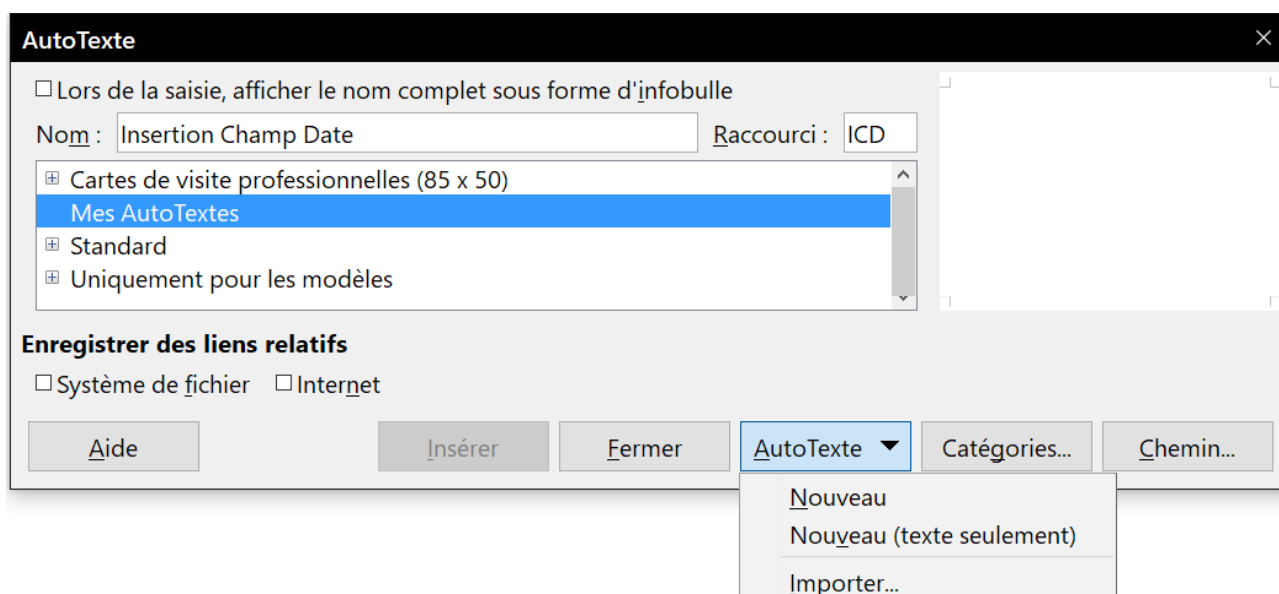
AutoTexte

☐ Lors de la saisie, afficher le nom complet sous forme d'infobulle

Nom : Insertion Champ Date

Raccourci : ICD

⊞ Cartes de visite professionnelles (85 x 50)
Mes AutoTextes
⊞ Standard
⊞ Uniquement pour les modèles

Enregistrer des liens relatifs

☐ Système de fichier ☐ Internet

Aide

Insérer

Fermer

AutoTexte

Catégories...

Chemin...

Nouveau

Nouveau (texte seulement)

Importer...